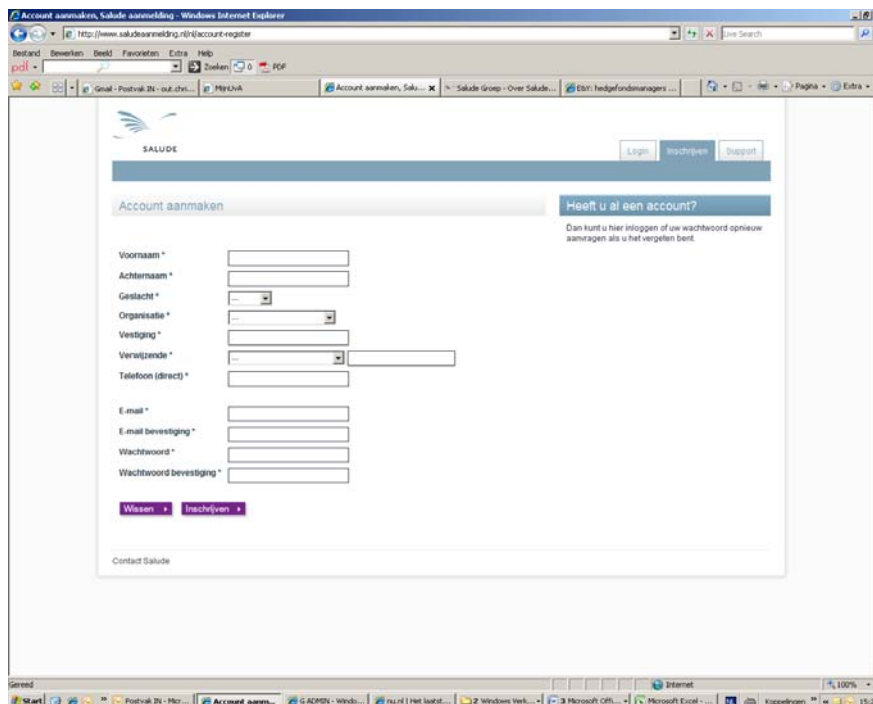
Account aanmaken, Salude aanmelding - Windows Internet Explorer

http://www.saludeaanmelding.nl/nl/account-register

Live Search

Bestand Bewerken Beeld Favorieten Extra Help

pdf

Zoeken 0 PDF

Gmail - Postvak IN - out.chri... MijnUvA

Account aanmaken, Salu...

Salude Groep - Over Salude...

E&Y: hedgefondsmanagers ...

Pagina Extra

SALUDE

Login Inschrijven Support

Account aanmaken

Heeft u al een account?

Dan kunt u hier inloggen of uw wachtwoord opnieuw aanvragen als u het vergeten bent

Voornaam *

Achternaam *

Geslacht *

Organisatie *

Vestiging *

Verwijzende *

Telefoon (direct) *

E-mail *

E-mail bevestiging *

Wachtwoord *

Wachtwoord bevestiging *

Wissen

Inschrijven

Contact Salude

Gereed

Internet

100%

Start

Postvak IN - Micr...

Account aanm...

G ADMIN - Windo...

nu.nl | Het laatst...

2 Windows Verk...

3 Microsoft Offi...

Microsoft Excel - ...

Koppelingen